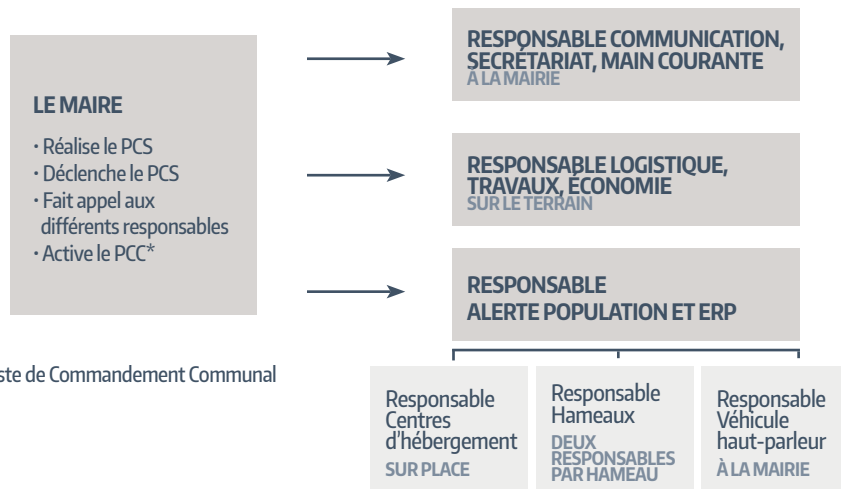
LE MAIRE

· Réalise le PCS
· Déclenche le PCS
· Fait appel aux différents responsables
· Active le PCC*

ste de Commandement Communal

RESPONSABLE COMMUNICATION, SECRÉTARIAT, MAIN COURANTE
À LA MAIRIE

RESPONSABLE LOGISTIQUE, TRAVAUX, ÉCONOMIE
SUR LE TERRAIN

RESPONSABLE
ALERTE POPULATION ET ERP

Responsable Centres d'hébergement
SUR PLACE

Responsable Hameaux
DEUX RESPONSABLES PAR HAMEAU

Responsable Véhicule haut-parleur
À LA MAIRIE